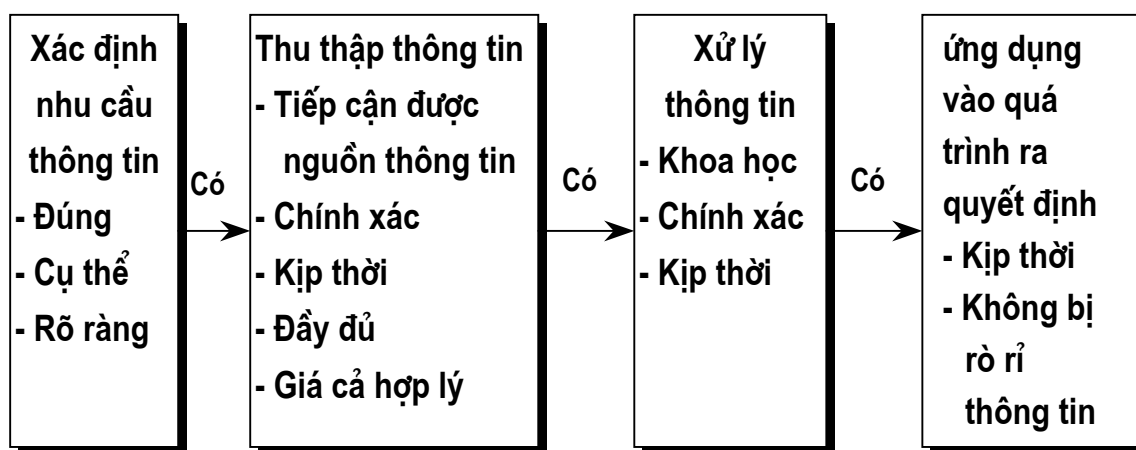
Xác định nhu cầu thông tin
- Đúng
- Cụ thể
- Rõ ràng

Có

Thu thập thông tin
- Tiếp cận được nguồn thông tin
- Chính xác
- Kịp thời
- Đầy đủ
- Giá cả hợp lý

Có

Xử lý thông tin
- Khoa học
- Chính xác
- Kịp thời

Có

ứng dụng vào quá trình ra quyết định
- Kịp thời
- Không bị rò rỉ thông tin